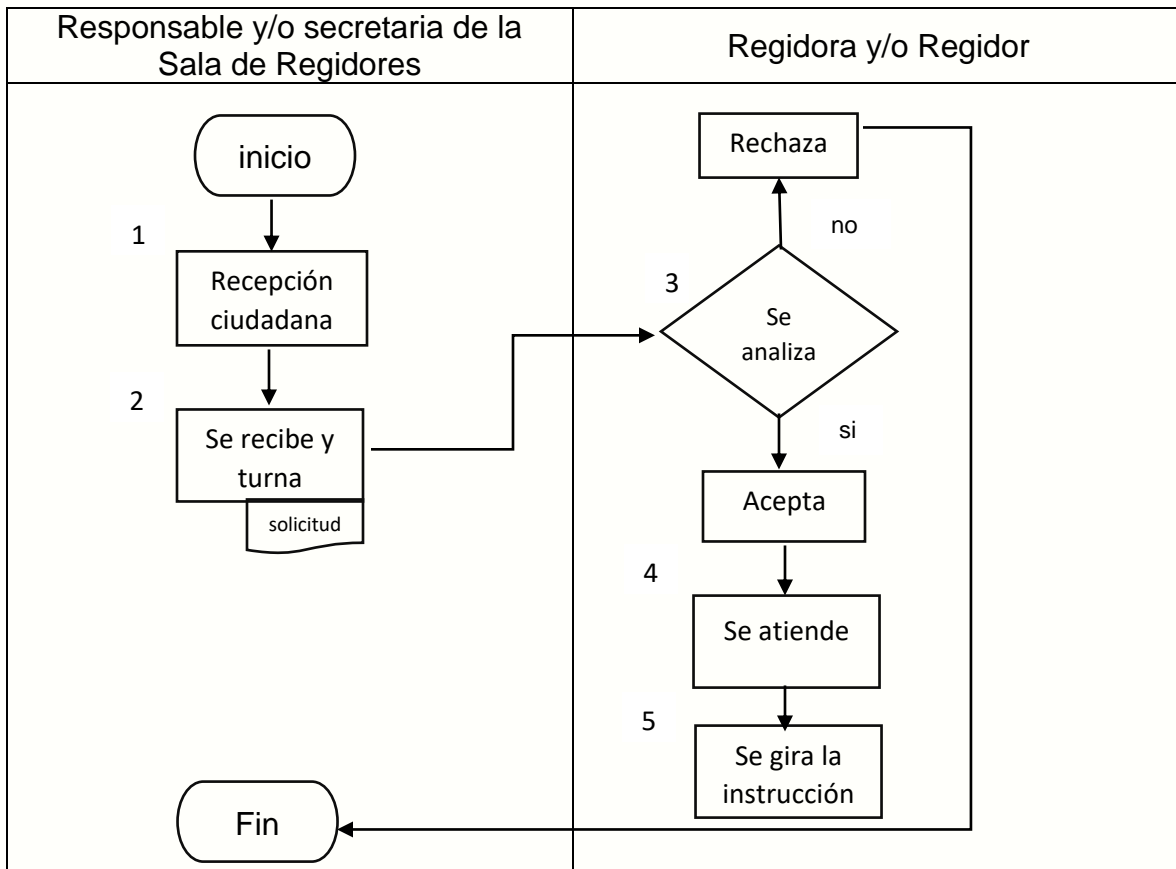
Responsable y/o secretaria de la Sala de Regidores

Regidora y/o Regidor

inicio

1

Recepción ciudadana

2

Se recibe y turna

solicitud

Rechaza

no

3

Se analiza

si

Acepta

4

Se atiende

5

Se gira la instrucción

Fin